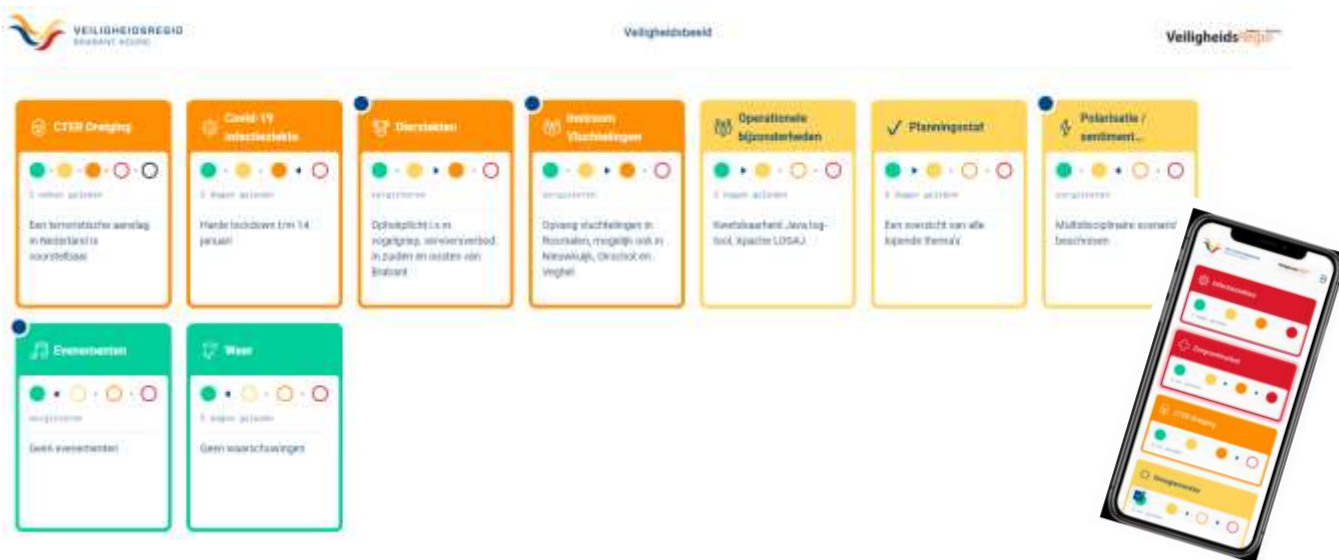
VEILIGHEIDSREGIO BRABANT NOORD

Veiligheidsbeeld

Veiligheids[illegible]

CTER Dreiging
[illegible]
Een terroristische aanslag in Nederland is voorstelbaar

Covid-19 Infectieziekte
2 dagen geleden
Harde lockdown t/m 14 januari

Dierziekten
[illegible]
Ophokplicht i.v.m vogelgriep, vervoersverbod in zuiden en oosten van Brabant

Instroom Vluchtelingen
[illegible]
Opvang vluchtelingen in Rosmalen, mogelijk ook in Nieuwkuijk, Oirschot en Veghel

Operationele bijzonderheden
2 dagen geleden
Kwetsbaarheid Java log-tool 'Apache LOG4J'

Planningstool
2 dagen geleden
Een overzicht van alle lopende thema's

Polarisatie / sentiment...
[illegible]
Multidisciplinaire scenario beschrijven

Evenementen
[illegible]
Geen evenementen

Weer
2 dagen geleden
Geen waarschuwingen

Infectieziekten
Zorgcontinuïteit
CTER Dreiging
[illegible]